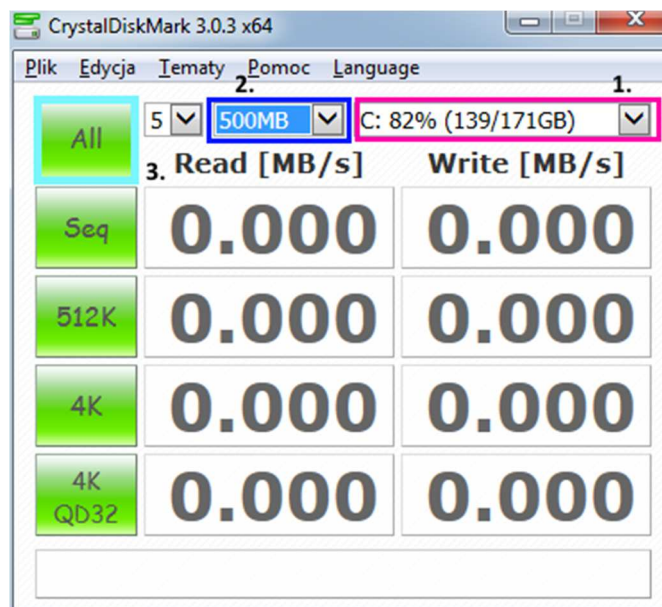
CrystalDiskMark 3.0.3 x64

Plik Edycja Tematy Pomoc Language

2.
1.

All
5
500MB
C: 82% (139/171GB)

3.
Read [MB/s]
Write [MB/s]

| | | |
|---|---|---|
| Seq | 0.000 | 0.000 |
| 512K | 0.000 | 0.000 |
| 4K | 0.000 | 0.000 |
| 4K QD32 | 0.000 | 0.000 |